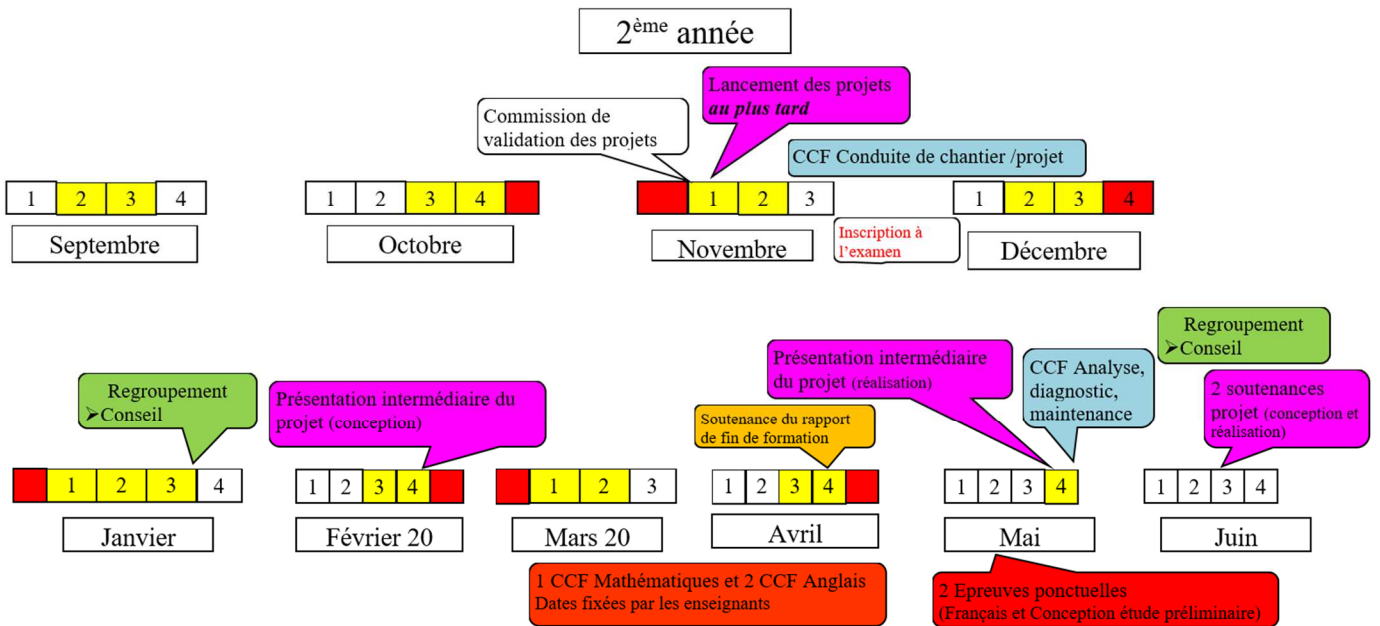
2ème année

Commission de validation des projets

Lancement des projets ***au plus tard***

CCF Conduite de chantier /projet

| 1 | 2 | 3 | 4 |
|---|---|---|---|

Septembre

| 1 | 2 | 3 | 4 | |
|---|---|---|---|---|

Octobre

| | 1 | 2 | 3 |
|---|---|---|---|

Novembre

Inscription à l'examen

| 1 | 2 | 3 | 4 |
|---|---|---|---|

Décembre

Regroupement
➢Conseil

Présentation intermédiaire du projet (conception)

Présentation intermédiaire du projet (réalisation)

Soutenance du rapport de fin de formation

CCF Analyse, diagnostic, maintenance

Regroupement
➢Conseil

2 soutenances projet (conception et réalisation)

| | 1 | 2 | 3 | 4 |
|---|---|---|---|---|

Janvier

| 1 | 2 | 3 | 4 | |
|---|---|---|---|---|

Février 20

| | 1 | 2 | 3 |
|---|---|---|---|

Mars 20

| 1 | 2 | 3 | 4 | |
|---|---|---|---|---|

Avril

| 1 | 2 | 3 | 4 |
|---|---|---|---|

Mai

| 1 | 2 | 3 | 4 |
|---|---|---|---|

Juin

1 CCF Mathématiques et 2 CCF Anglais
Dates fixées par les enseignants

2 Epreuves ponctuelles
(Français et Conception étude préliminaire)